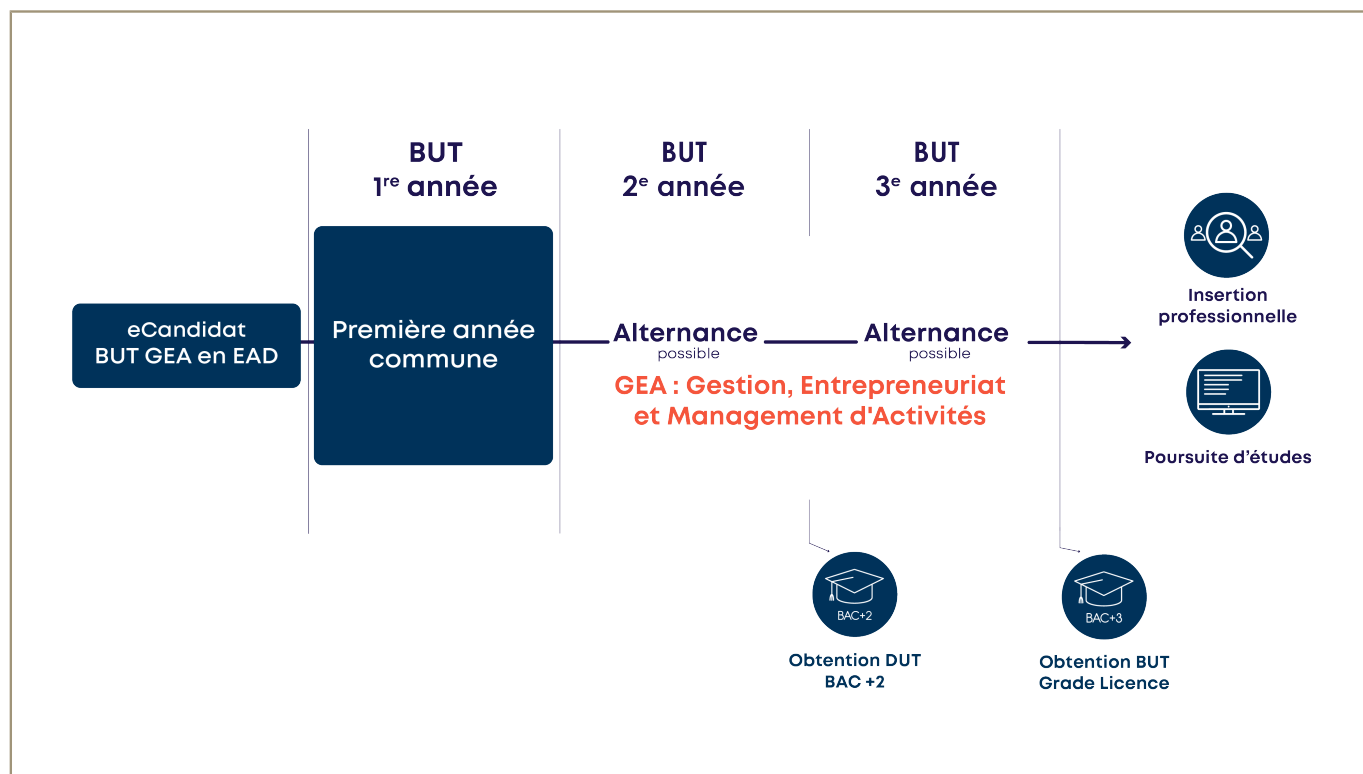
BUT
1$^{re}$ année

BUT
2$^{e}$ année

BUT
3$^{e}$ année

eCandidat
BUT GEA en EAD

Première année commune

Alternance
possible

Alternance
possible

GEA : Gestion, Entrepreneuriat et Management d'Activités

Insertion professionnelle

Poursuite d'études

BAC+2

Obtention DUT
BAC +2

BAC+3

Obtention BUT
Grade Licence